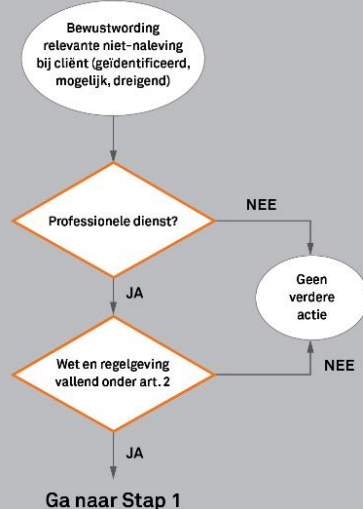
Bewustwording relevante niet-naleving bij cliënt (geïdentificeerd, mogelijk, dreigend)

Professionele dienst?

NEE

Geen verdere actie

JA

Wet en regelgeving vallend onder art. 2

NEE

JA

Ga naar Stap 1